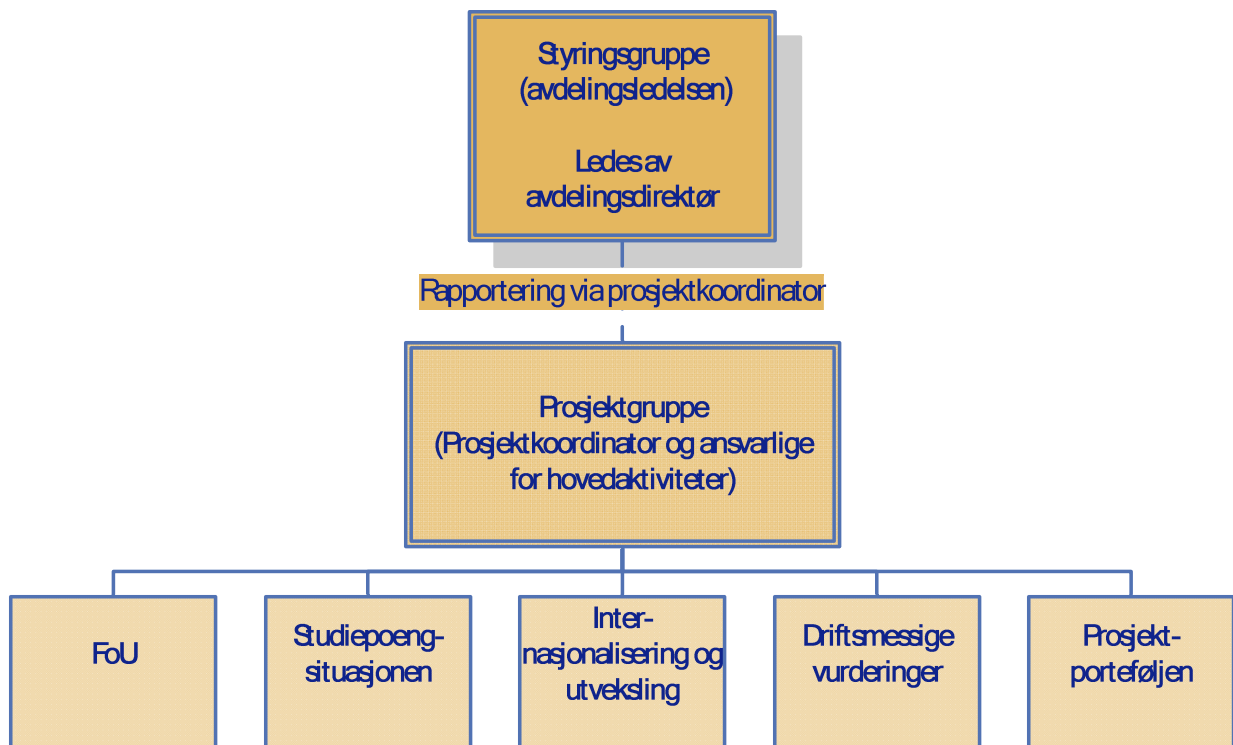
Styringsgruppe
(avdelingsledelsen)

Ledes av
avdelingsdirektør

Rapportering via prosjektkoordinator

Prosjektgruppe
(Prosjektkoordinator og ansvarlige for hovedaktiviteter)

FoU

Studiepoengsituasjonen

Internasjonalisering og utveksling

Driftsmessige vurderinger

Prosjektporteføljen